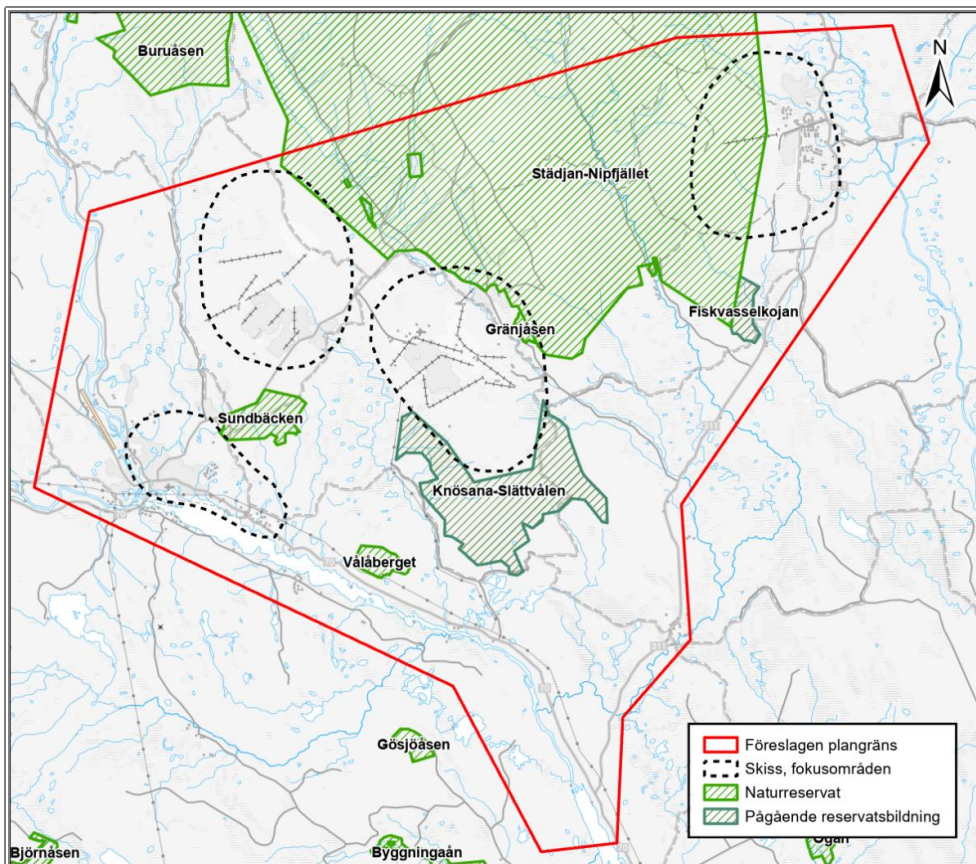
N

Buruåsen

Städjan-Nipfjället

Gränjåsen

Fiskvasselkojan

Sundbäcken

Knösana-Slättvålen

Vålåberget

Gösjöåsen

Björnåsen

Byggningaån

Ogan

Föreslagen plangräns
Skiss, fokusområden
Naturreservat
Pågående reservatsbildning